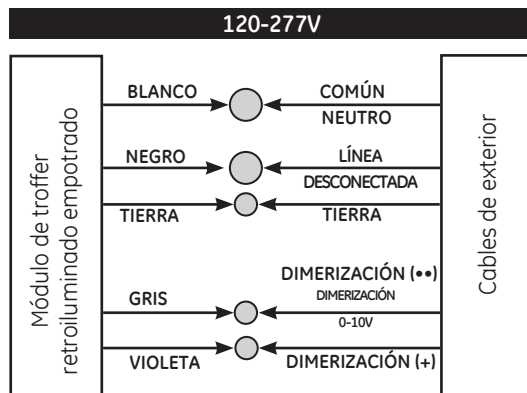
120-277V

Módulo de troffer retroiluminado empotrado

BLANCO
COMÚN
NEUTRO

NEGRO
LÍNEA
DESCONECTADA

TIERRA
TIERRA

GRIS
DIMERIZACIÓN (••)
DIMERIZACIÓN
0-10V

VIOLETA
DIMERIZACIÓN (+)

Cables de exterior